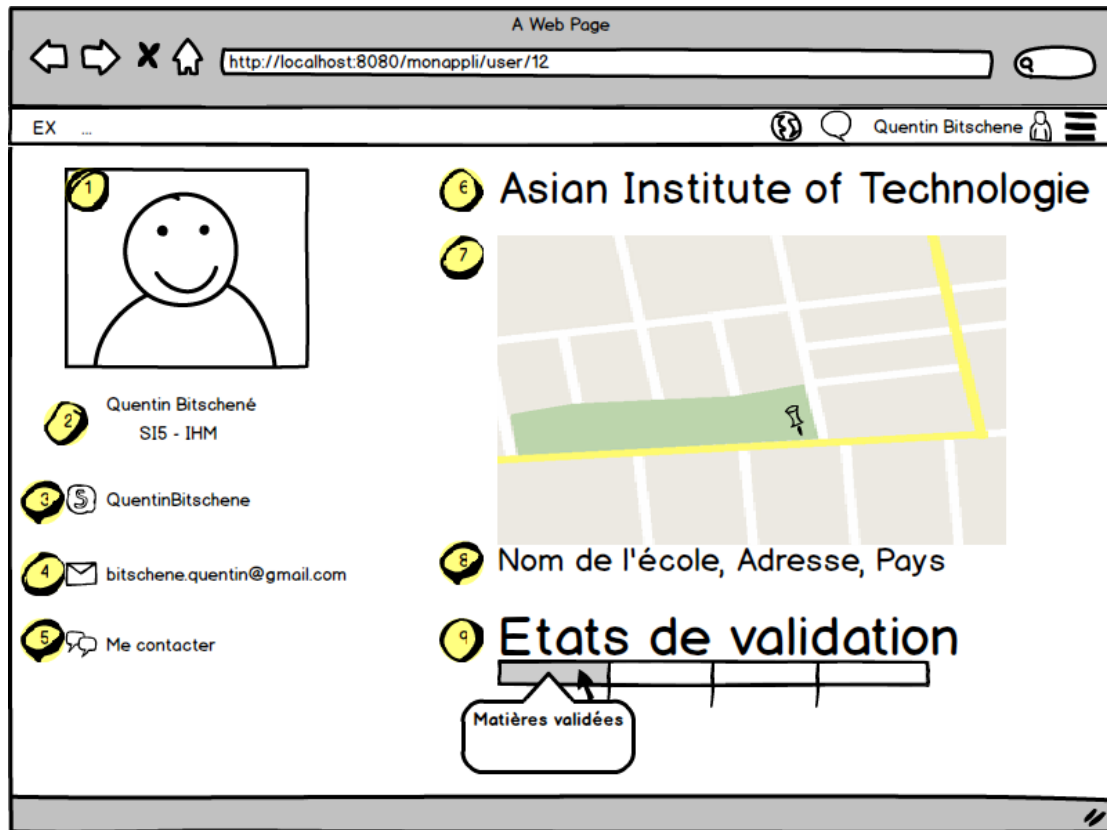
A Web Page

http://localhost:8080/monappli/user/12

EX ...

Quentin Bitschene

1

6 Asian Institute of Technologie

7

2 Quentin Bitschené
SI5 - IHM

3 QuentinBitschene

4 bitschene.quentin@gmail.com

5 Me contacter

8 Nom de l'école, Adresse, Pays

9 Etats de validation

Matières validées